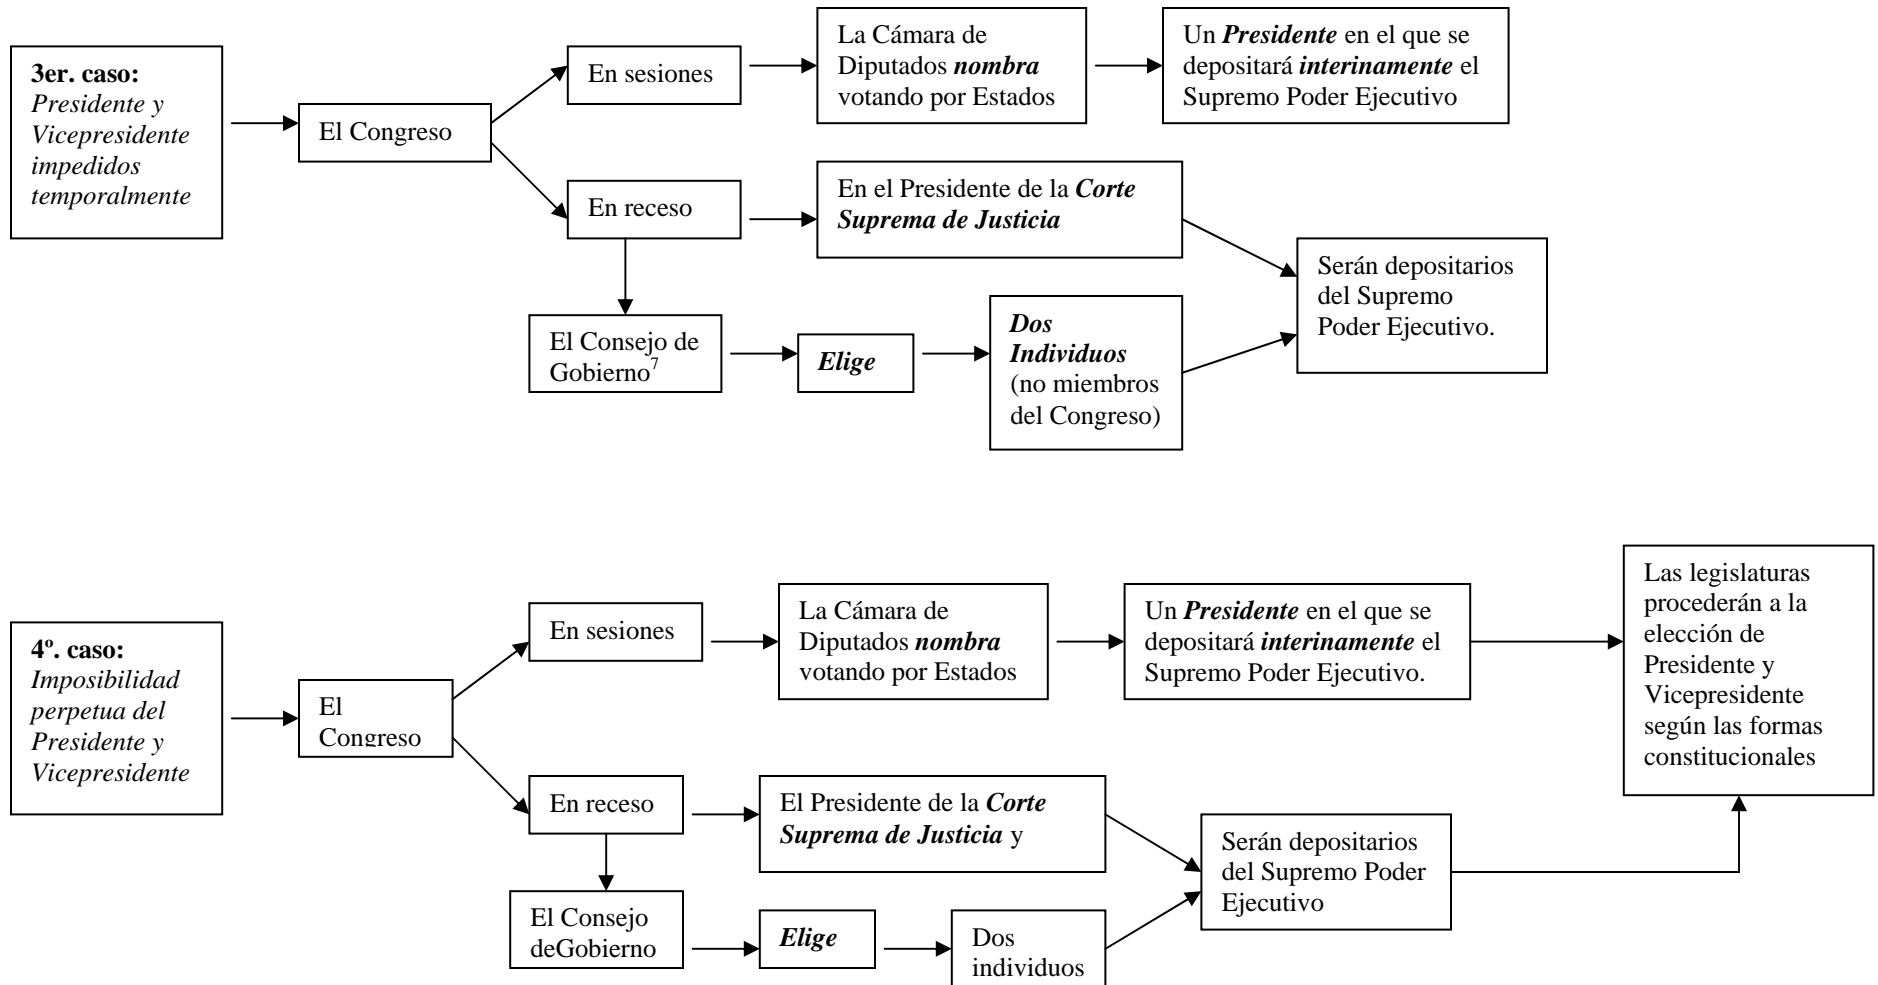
3er. caso: Presidente y Vicepresidente impedidos temporalmente

El Congreso

En sesiones

La Cámara de Diputados ***nombra*** votando por Estados

Un ***Presidente*** en el que se depositará ***interinamente*** el Supremo Poder Ejecutivo

En receso

En el Presidente de la ***Corte Suprema de Justicia***

El Consejo de Gobierno$^7$

***Elige***

***Dos Individuos*** (no miembros del Congreso)

Serán depositarios del Supremo Poder Ejecutivo.

4º. caso: Imposibilidad perpetua del Presidente y Vicepresidente

El Congreso

En sesiones

La Cámara de Diputados ***nombra*** votando por Estados

Un ***Presidente*** en el que se depositará ***interinamente*** el Supremo Poder Ejecutivo.

Las legislaturas procederán a la elección de Presidente y Vicepresidente según las formas constitucionales

En receso

El Presidente de la ***Corte Suprema de Justicia*** y

Serán depositarios del Supremo Poder Ejecutivo

El Consejo deGobierno

***Elige***

Dos individuos